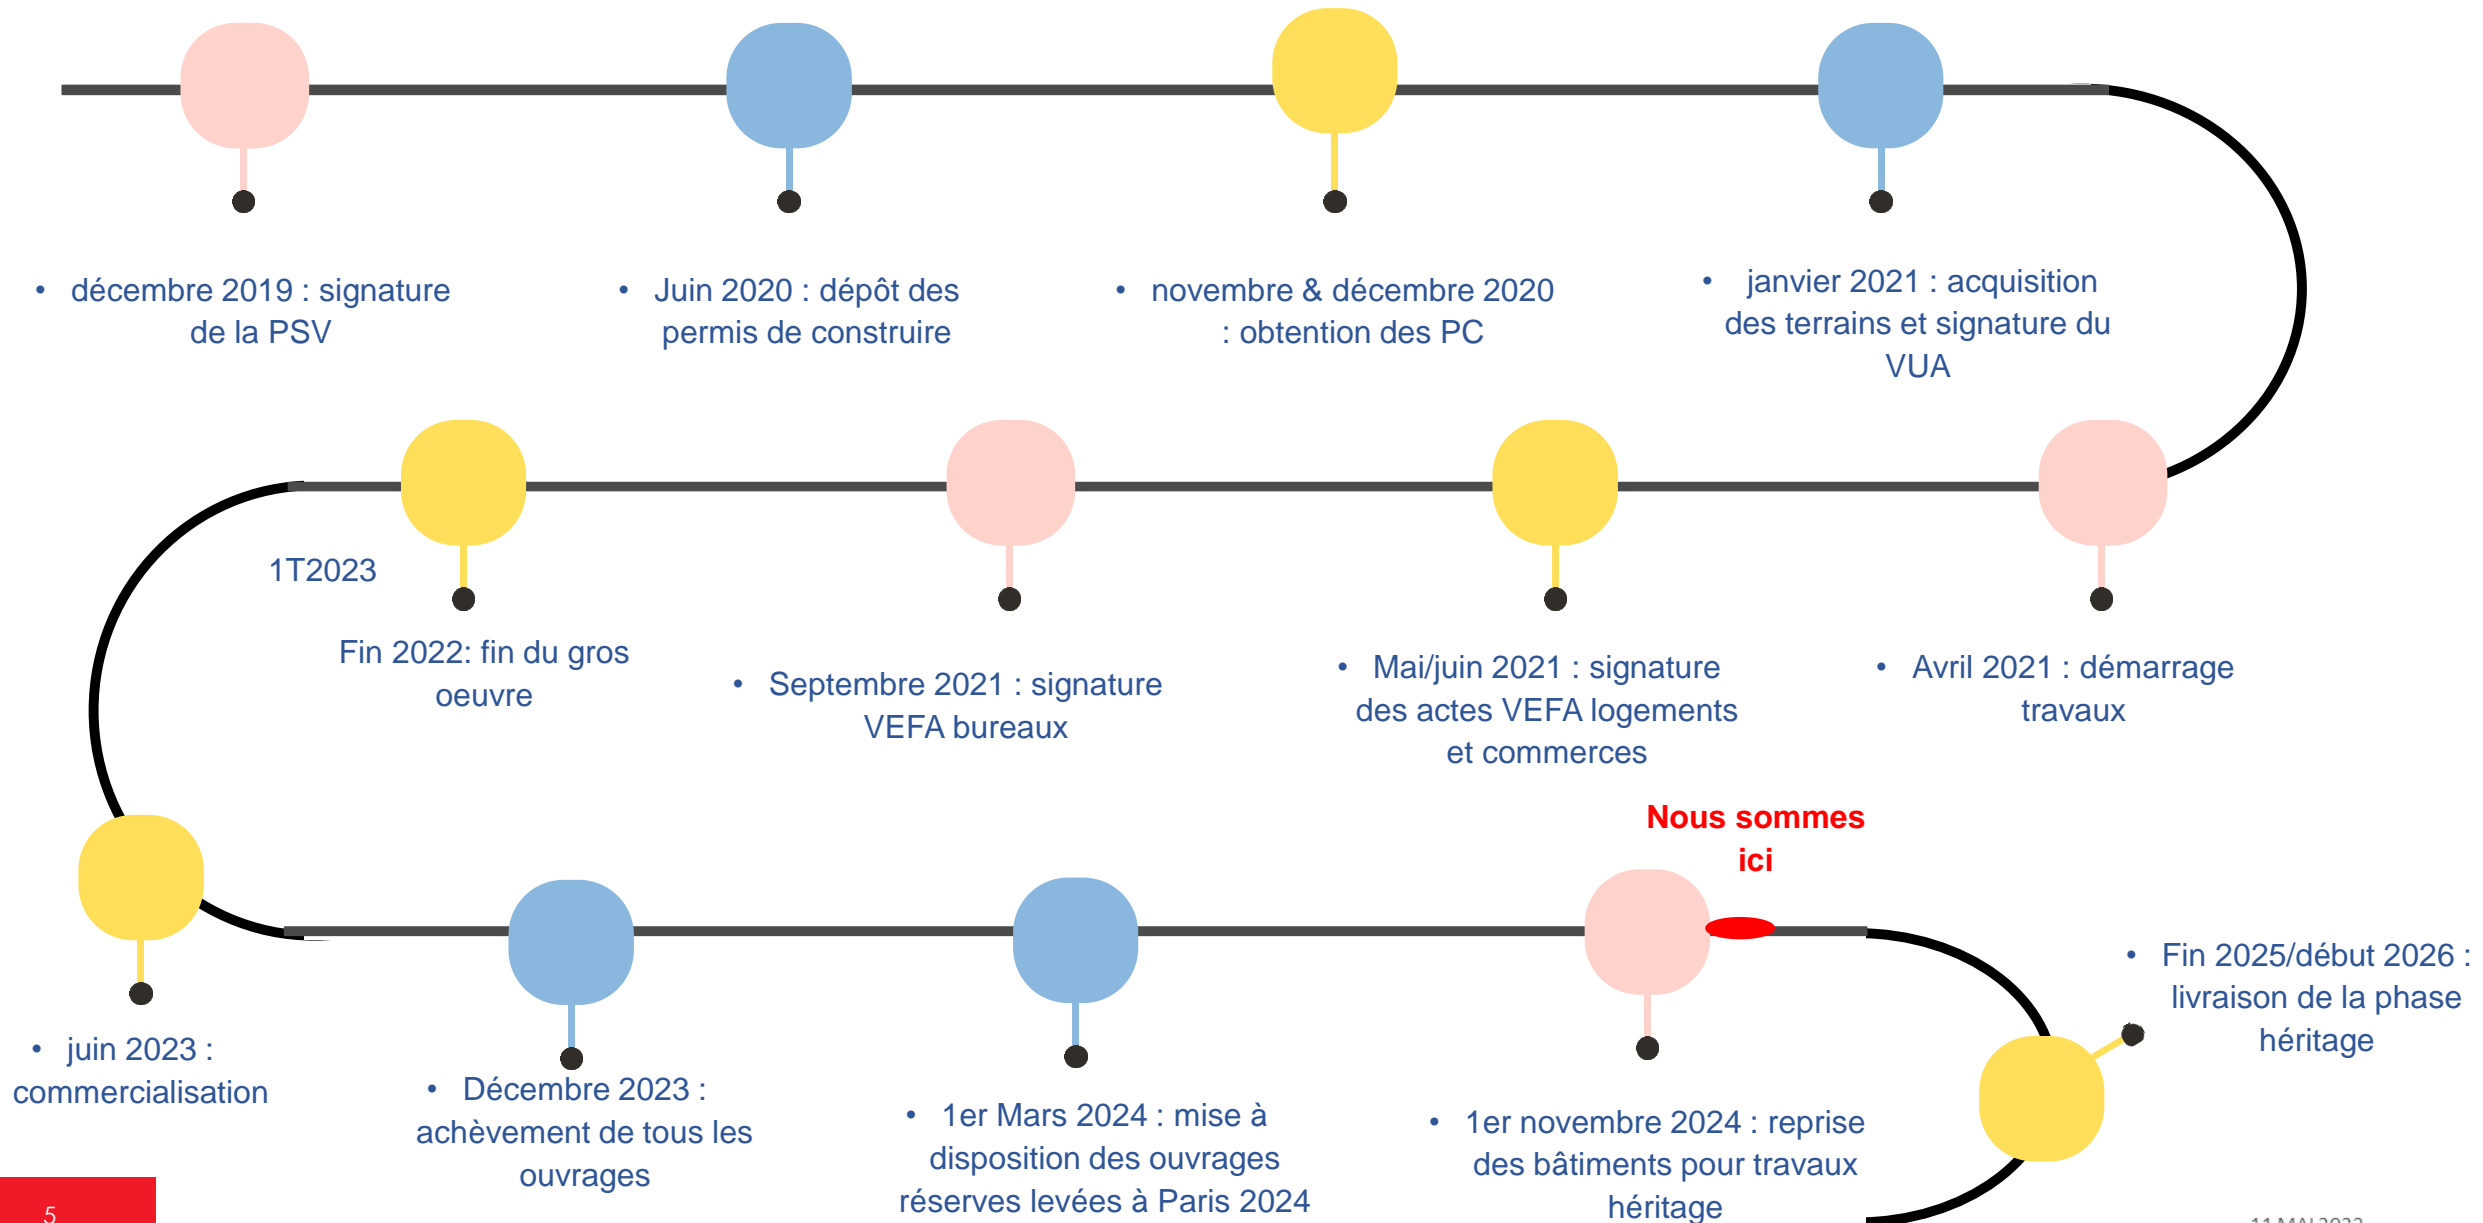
• décembre 2019 : signature de la PSV

• Juin 2020 : dépôt des permis de construire

• novembre & décembre 2020 : obtention des PC

• janvier 2021 : acquisition des terrains et signature du VUA

1T2023

Fin 2022: fin du gros oeuvre

• Septembre 2021 : signature VEFA bureaux

• Mai/juin 2021 : signature des actes VEFA logements et commerces

• Avril 2021 : démarrage travaux

Nous sommes ici

• juin 2023 : commercialisation

• Décembre 2023 : achèvement de tous les ouvrages

• 1er Mars 2024 : mise à disposition des ouvrages réserves levées à Paris 2024

• 1er novembre 2024 : reprise des bâtiments pour travaux héritage

• Fin 2025/début 2026 : livraison de la phase héritage

5

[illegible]